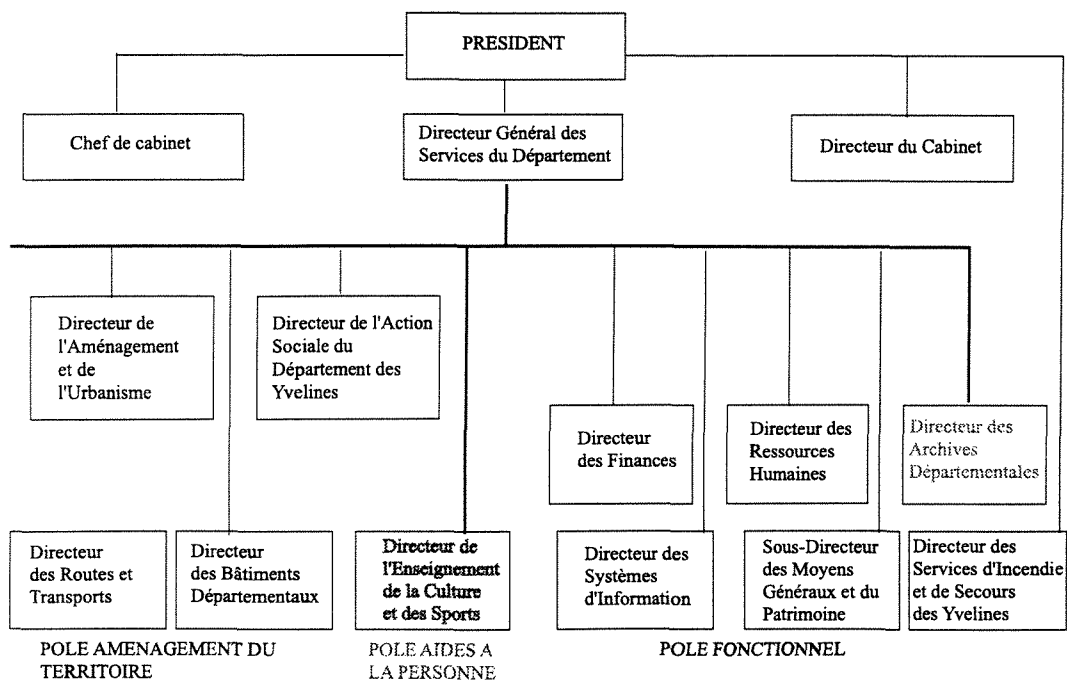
PRESIDENT

Chef de cabinet

Directeur Général des Services du Département

Directeur du Cabinet

Directeur de l'Aménagement et de l'Urbanisme

Directeur de l'Action Sociale du Département des Yvelines

Directeur des Finances

Directeur des Ressources Humaines

Directeur des Archives Départementales

Directeur des Routes et Transports

Directeur des Bâtiments Départementaux

Directeur de l'Enseignement de la Culture et des Sports

Directeur des Systèmes d'Information

Sous-Directeur des Moyens Généraux et du Patrimoine

Directeur des Services d'Incendie et de Secours des Yvelines

POLE AMENAGEMENT DU TERRITOIRE

POLE AIDES A LA PERSONNE

POLE FONCTIONNEL